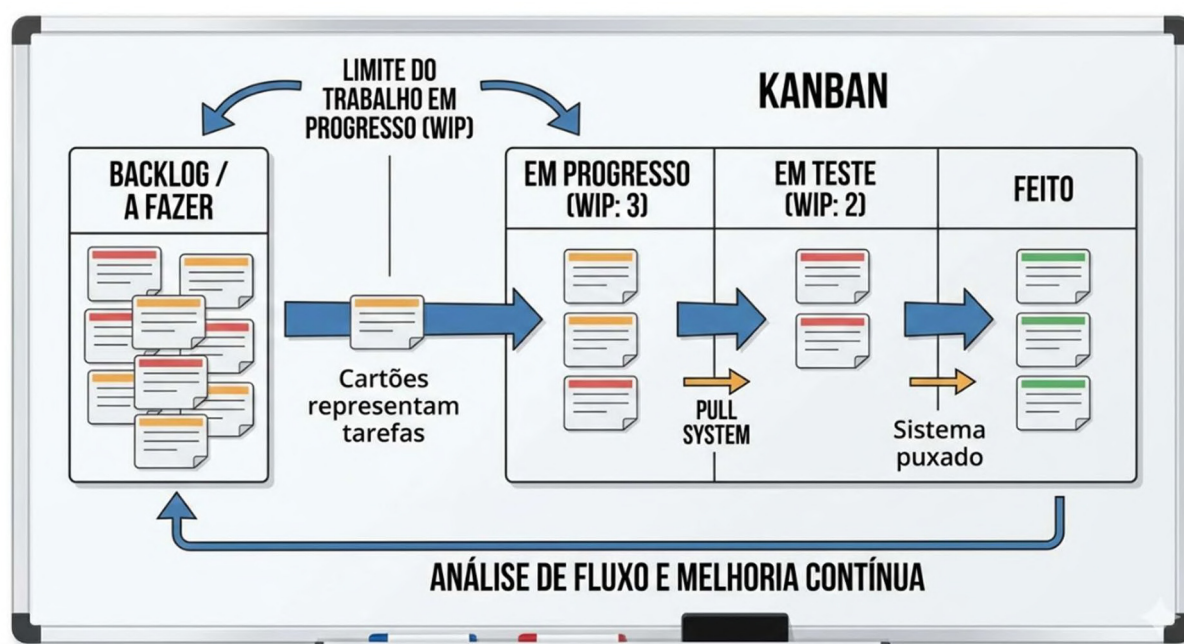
LIMITE DO TRABALHO EM PROGRESSO (WIP)

KANBAN

BACKLOG / A FAZER

Cartões representam tarefas

EM PROGRESSO (WIP: 3)

PULL SYSTEM

EM TESTE (WIP: 2)

Sistema puxado

FEITO

ANÁLISE DE FLUXO E MELHORIA CONTÍNUA